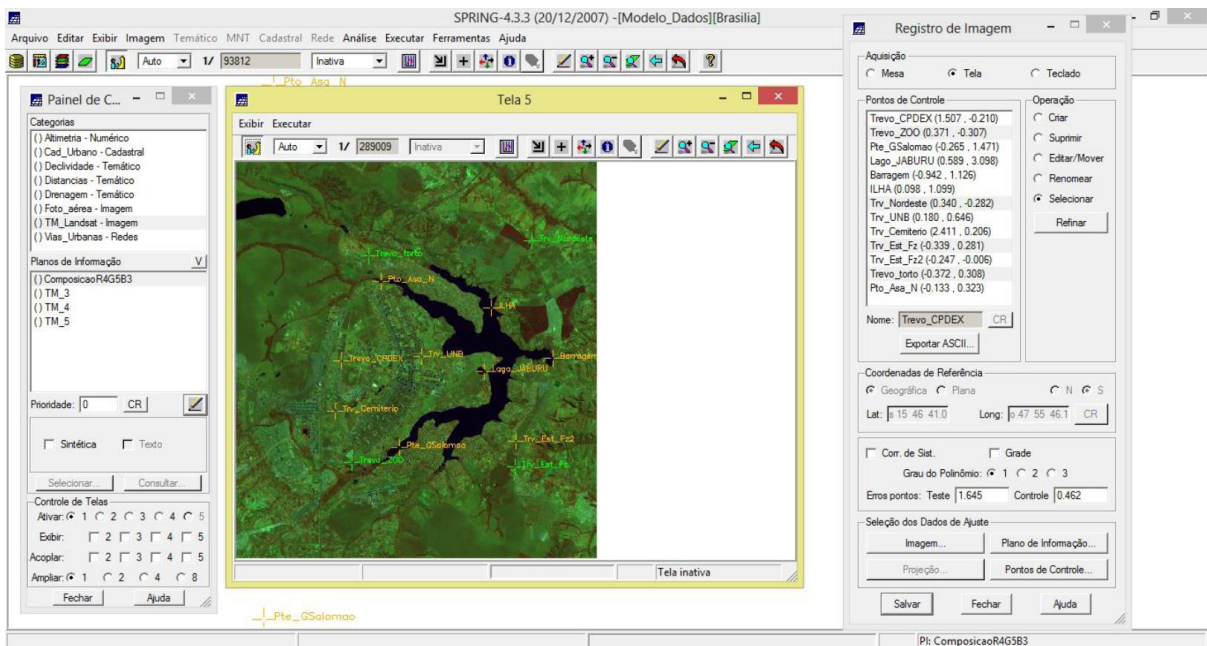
SPRING-4.3.3 (20/12/2007) -[Modelo_Dados][Brasilia]

Arquivo Editar Exibir Imagem Temático MNT Cadastral Rede Análise Executar Ferramentas Ajuda

Auto 1/ 93812 Inativa

Pto_Asa_N

Painel de C...

Categorias
() Altimetria - Numérico
() Cad_Urbano - Cadastral
() Declividade - Temático
() Distancias - Temático
() Drenagem - Temático
() Foto_aérea - Imagem
() TM_Landsat - Imagem
() Vias_Urbanas - Redes

Planos de Informação V
() ComposicaoR4G5B3
() TM_3
() TM_4
() TM_5

Prioridade: 0 CR

Sintética Texto

Selecionar... Consultar...

Controle de Telas
Ativar: 1 2 3 4 5
Exibir: 2 3 4 5
Acoplar: 2 3 4 5
Ampliar: 1 2 4 8

Fechar Ajuda

Tela 5

Exibir Executar

Auto 1/ 289009 Inativa

Trevo_torto
Trv_Nordeste
Pto_Asa_N
ILHA
Trevo_CPDEX
Trv_UNB
Barragem
Lago_JABURU
Trv_Cemiterio
Pte_GSalomao
Trv_Est_Fz2
Trevo_ZOO
Trv_Est_Fz

Tela inativa

Pte_GSalomao

Registro de Imagem

Aquisição
Mesa Tela Teclado

Pontos de Controle
Trevo_CPDEX (1.507 , -0.210)
Trevo_ZOO (0.371 , -0.307)
Pte_GSalomao (-0.265 , 1.471)
Lago_JABURU (0.589 , 3.098)
Barragem (-0.942 , 1.126)
ILHA (0.098 , 1.099)
Trv_Nordeste (0.340 , -0.282)
Trv_UNB (0.180 , 0.646)
Trv_Cemiterio (2.411 , 0.206)
Trv_Est_Fz (-0.339 , 0.281)
Trv_Est_Fz2 (-0.247 , -0.006)
Trevo_torto (-0.372 , 0.308)
Pto_Asa_N (-0.133 , 0.323)

Operação
Criar
Suprimir
Editar/Mover
Renomear
Selecionar
Refinar

Nome: Trevo_CPDEX CR

Exportar ASCII...

Coordenadas de Referência
Geográfica Plana N S
Lat: s 15 46 41.0 Long: o 47 55 46.1 CR

Corr. de Sist. Grade
Grau do Polinômio: 1 2 3
Erros pontos: Teste 1.645 Controle 0.462

Seleção dos Dados de Ajuste
Imagem... Plano de Informação...
Projeção... Pontos de Controle...

Salvar Fechar Ajuda

PI: ComposicaoR4G5B3